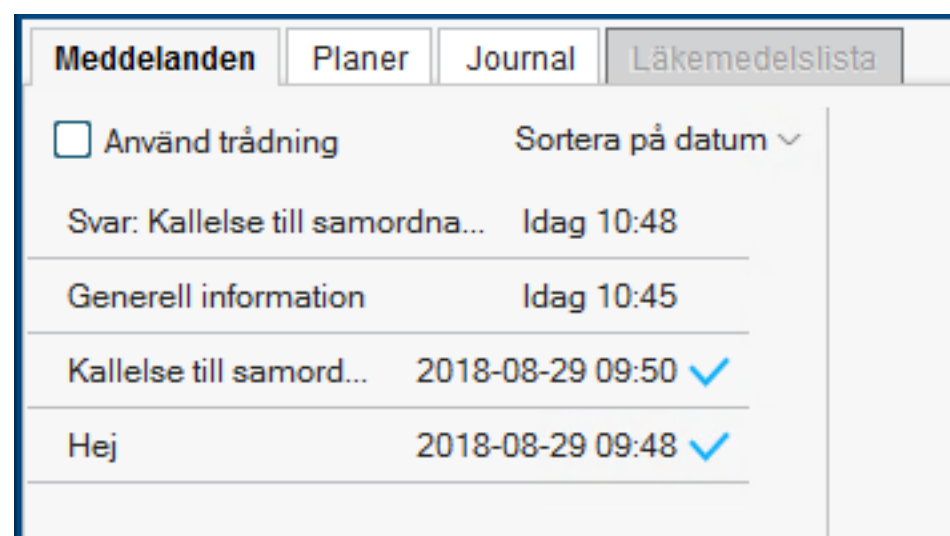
Meddelanden | Planer | Journal | Läkemedelslista

Använd trådning

Sortera på datum

Svar: Kallelse till samordna... Idag 10:48

Generell information Idag 10:45

Kallelse till samord... 2018-08-29 09:50

Hej 2018-08-29 09:48